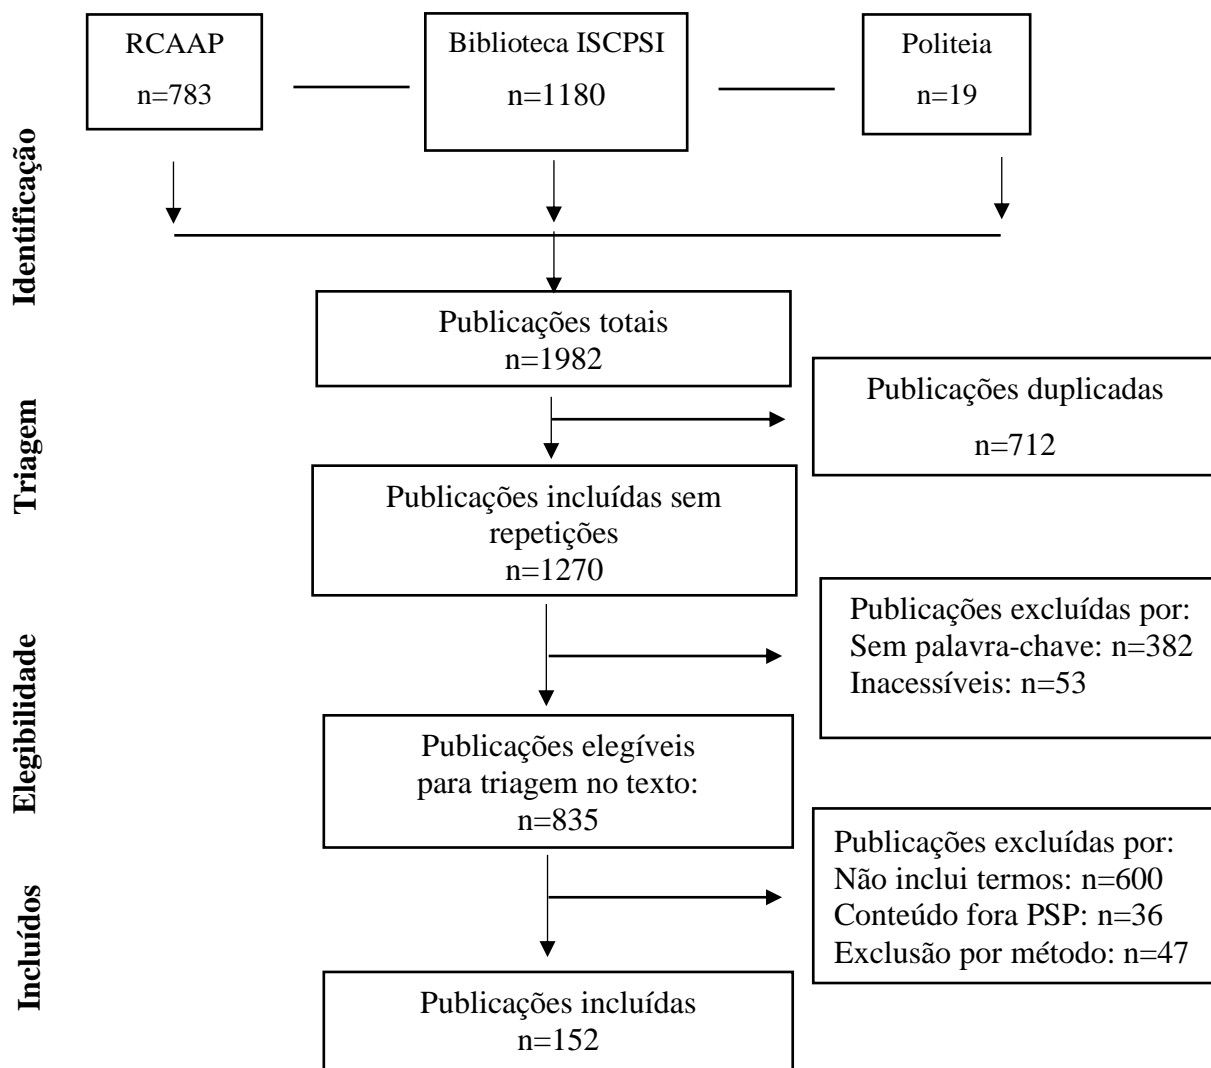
Identificação

RCAAP
n=783

Biblioteca ISCPSI
n=1180

Politeia
n=19

Publicações totais
n=1982

Triagem

Publicações duplicadas
n=712

Publicações incluídas sem repetições
n=1270

Elegibilidade

Publicações excluídas por:
Sem palavra-chave: n=382
Inacessíveis: n=53

Publicações elegíveis para triagem no texto:
n=835

Incluídos

Publicações excluídas por:
Não inclui termos: n=600
Conteúdo fora PSP: n=36
Exclusão por método: n=47

Publicações incluídas
n=152